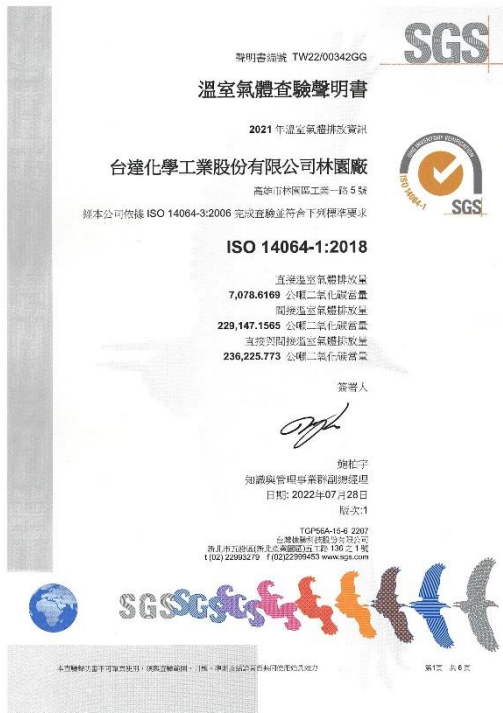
SGS

聲明書編號 TW22/00342GG

溫室氣體查驗聲明書

2021 年溫室氣體排放資訊

台達化學工業股份有限公司林園廠

高雄市林園區工業一路 5 號

經本公司依據 ISO 14064-3:2006 完成查驗並符合下列標準要求

ISO 14064-1:2018

直接溫室氣體排放量
7,078.6169 公噸二氧化碳當量
間接溫室氣體排放量
229,147.1565 公噸二氧化碳當量
直接與間接溫室氣體排放量
236,225.773 公噸二氧化碳當量

GHG INVENTORY VERIFICATION
ISO 14064-1
SGS

簽署人

施柏宇
知識與管理事業群副總經理
日期: 2022年07月28日
版次:1

TGP56A-15-6 2207
台灣檢驗科技股份有限公司
新北市五股區(新北產業園區)五工路 136 之 1 號
t (02) 22993279 f (02)22999453 www.sgs.com

SGS

本聲明書之副本不可單頁使用，欲取全份請洽本公司。另，本聲明書須附錄始可生效

第1頁 共6頁